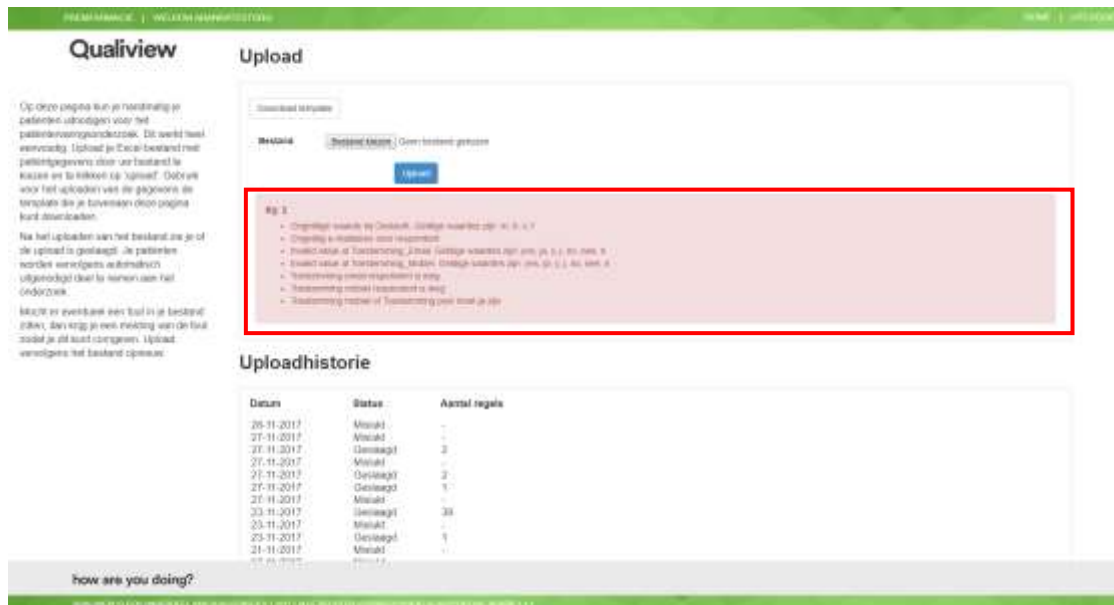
PREMIFARMACIE | WELKOM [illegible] HOME | UITLOGGEN

Qualiview

Op deze pagina kun je eenmalig je patiënten uitnodigen voor het patiëntervaringsonderzoek. Dit werkt heel eenvoudig. Upload je Excel bestand met patiëntgegevens door uw bestand te kiezen en te klikken op 'upload'. Gebruik voor het uploaden van de gegevens de template die je bovenaan deze pagina kunt downloaden.

Na het uploaden van het bestand zie je of de upload is geslaagd. Je patiënten worden vervolgens automatisch uitgenodigd deel te nemen aan het onderzoek.

Mocht er eventueel een fout in je bestand zitten, dan krijg je een melding van de fout zodat je dit kunt corrigeren. Upload vervolgens het bestand opnieuw.

Upload

Download template

Bestand Bestand kiezen Geen bestand gekozen

Upload

Rij 1:
- Ongeldige waarde bij Geslacht. Geldige waarden zijn: m, v, o, ?
- Ongeldig e-mailadres voor respondent
- Invalid value at Toestemming_Email. Geldige waarden zijn: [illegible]
- Invalid value at Toestemming_Mobiel. Geldige waarden zijn: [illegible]
- Toestemming zonder respondent is leeg
- Toestemming mobiel respondent is leeg
- Toestemming mobiel of Toestemming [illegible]

Uploadhistorie

| Datum | Status | Aantal regels |
|---|---|---|
| 28-11-2017 | Mislukt | - |
| 27-11-2017 | Mislukt | - |
| 27-11-2017 | Geslaagd | 2 |
| 27-11-2017 | Mislukt | - |
| 27-11-2017 | Geslaagd | 2 |
| 27-11-2017 | Geslaagd | 1 |
| 27-11-2017 | Mislukt | - |
| 23-11-2017 | Geslaagd | 39 |
| 23-11-2017 | Mislukt | - |
| 23-11-2017 | Geslaagd | 1 |
| 21-11-2017 | Mislukt | - |
| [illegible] | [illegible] | |

how are you doing?

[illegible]